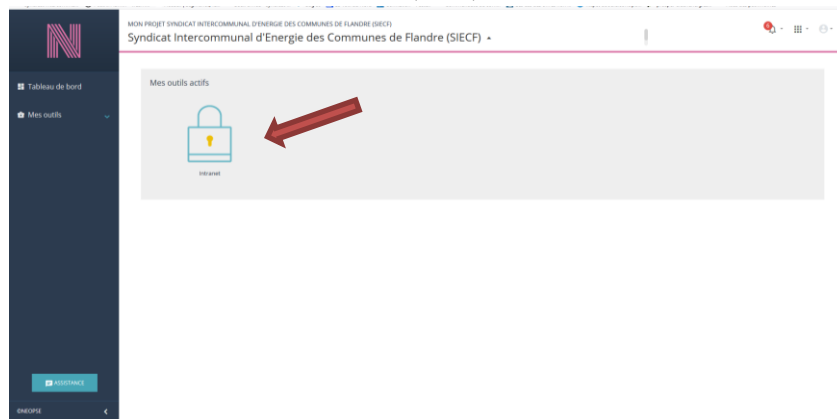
MON PROJET SYNDICAT INTERCOMMUNAL D'ENERGIE DES COMMUNES DE FLANDRE (SIECF)
Syndicat Intercommunal d'Energie des Communes de Flandre (SIECF)

Tableau de bord
Mes outils

Mes outils actifs

Intranet

ASSISTANCE
ENEOPSE